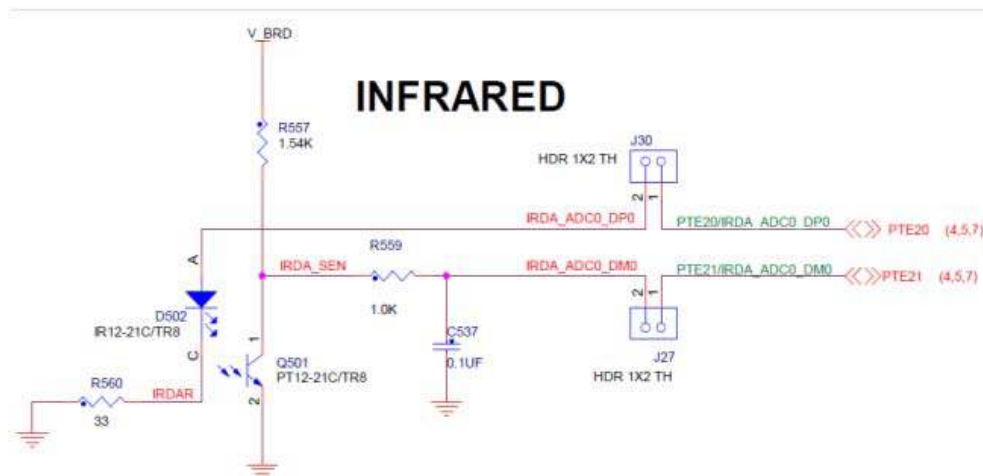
V_BRD

INFRARED

R557
1.54K

J30
HDR 1X2 TH
2 1

IRDA_ADC0_DP0
PTE20/IRDA_ADC0_DP0
PTE20 (4,5,7)

A

R559
IRDA_SEN
IRDA_ADC0_DM0
PTE21/IRDA_ADC0_DM0
PTE21 (4,5,7)

D502
IR12-21C/TR8

1.0K

2 1

C537
0.1UF

J27
HDR 1X2 TH

C

1
Q501
PT12-21C/TR8
2

R560
IRDAR
33